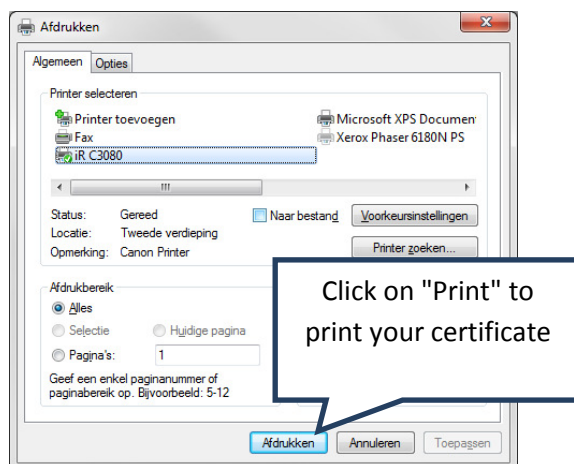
Afdrukken

Algemeen | Opties

Printer selecteren

Printer toevoegen
Fax
iR C3080
Microsoft XPS Documen
Xerox Phaser 6180N PS

III

Status: Gereed
Locatie: Tweede verdieping
Opmerking: Canon Printer

Naar bestand
Voorkeursinstellingen
Printer zoeken...

Afdrukbereik
Alles
Selectie
Huidige pagina
Pagina's: 1

Geef een enkel paginanummer of paginabereik op. Bijvoorbeeld: 5-12

Click on "Print" to print your certificate

Afdrukken
Annuleren
Toepassen